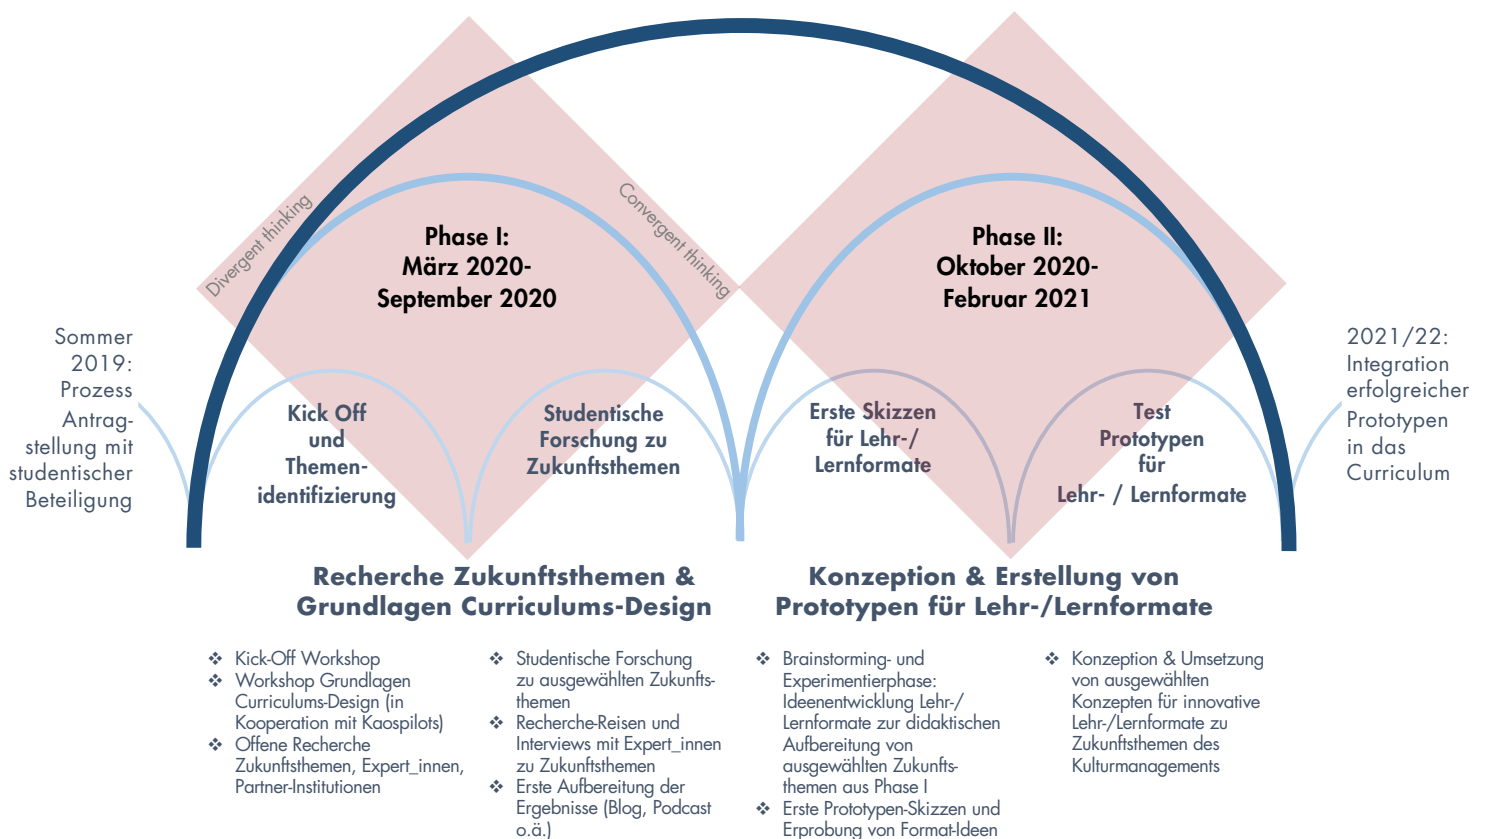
Divergent thinking

Convergent thinking

Phase I:
März 2020-
September 2020

Phase II:
Oktober 2020-
Februar 2021

Sommer 2019: Prozess Antragstellung mit studentischer Beteiligung

Kick Off und Themenidentifizierung

Studentische Forschung zu Zukunftsthemen

Erste Skizzen für Lehr-/ Lernformate

Test Prototypen für Lehr- / Lernformate

2021/22: Integration erfolgreicher Prototypen in das Curriculum

Recherche Zukunftsthemen & Grundlagen Curriculums-Design

Konzeption & Erstellung von Prototypen für Lehr-/Lernformate

❖ Kick-Off Workshop
❖ Workshop Grundlagen Curriculums-Design (in Kooperation mit Kaospilots)
❖ Offene Recherche Zukunftsthemen, Expert_innen, Partner-Institutionen

❖ Studentische Forschung zu ausgewählten Zukunftsthemen
❖ Recherche-Reisen und Interviews mit Expert_innen zu Zukunftsthemen
❖ Erste Aufbereitung der Ergebnisse (Blog, Podcast o.ä.)

❖ Brainstorming- und Experimentierphase: Ideenentwicklung Lehr-/ Lernformate zur didaktischen Aufbereitung von ausgewählten Zukunftsthemen aus Phase I
❖ Erste Prototypen-Skizzen und Erprobung von Format-Ideen

❖ Konzeption & Umsetzung von ausgewählten Konzepten für innovative Lehr-/Lernformate zu Zukunftsthemen des Kulturmanagements